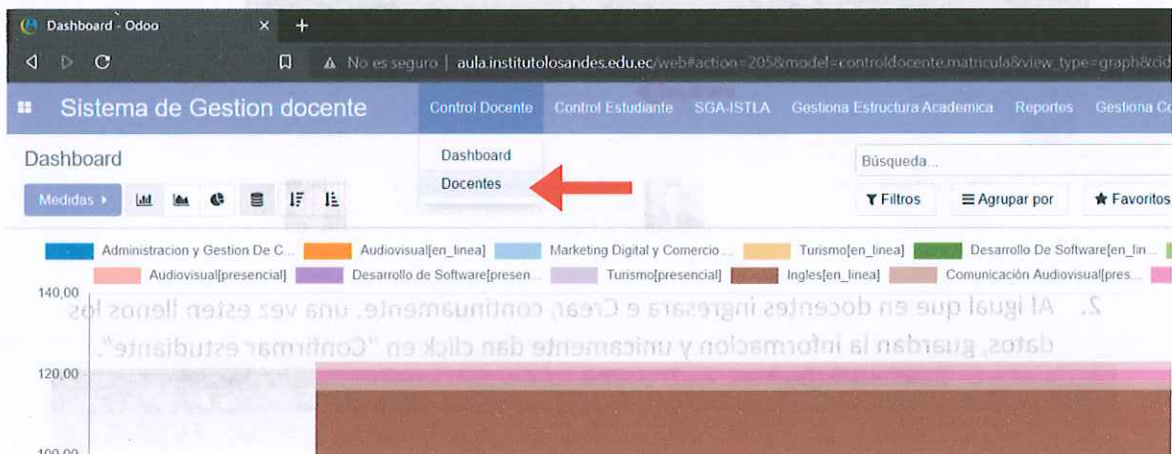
Dashboard - Odoo ✕ +

No es seguro | aula.institutolosandes.edu.ec/web#action=205&model=controldocente.matricula&view_type=graph&cid

Sistema de Gestion docente Control Docente Control Estudiante SGA-ISTLA Gestiona Estructura Academica Reportes Gestiona C

Dashboard

Dashboard
Docentes

Búsqueda...

Medidas ▸

Filtros Agrupar por Favoritos

Administracion y Gestion De C... Audiovisual[en_linea] Marketing Digital y Comercio ... Turismo[en_linea] Desarrollo De Software[en_lin...
Audiovisual[presencial] Desarrollo de Software[presen... Turismo[presencial] Ingles[en_linea] Comunicación Audiovisual[pres...

140,00

2. Al igual que en docentes ingresara e Crear, continuamente, una vez esten llenos los datos, guardan la informacion y unicamente dan click en "Confirmar estudiante".

120,00

100,00